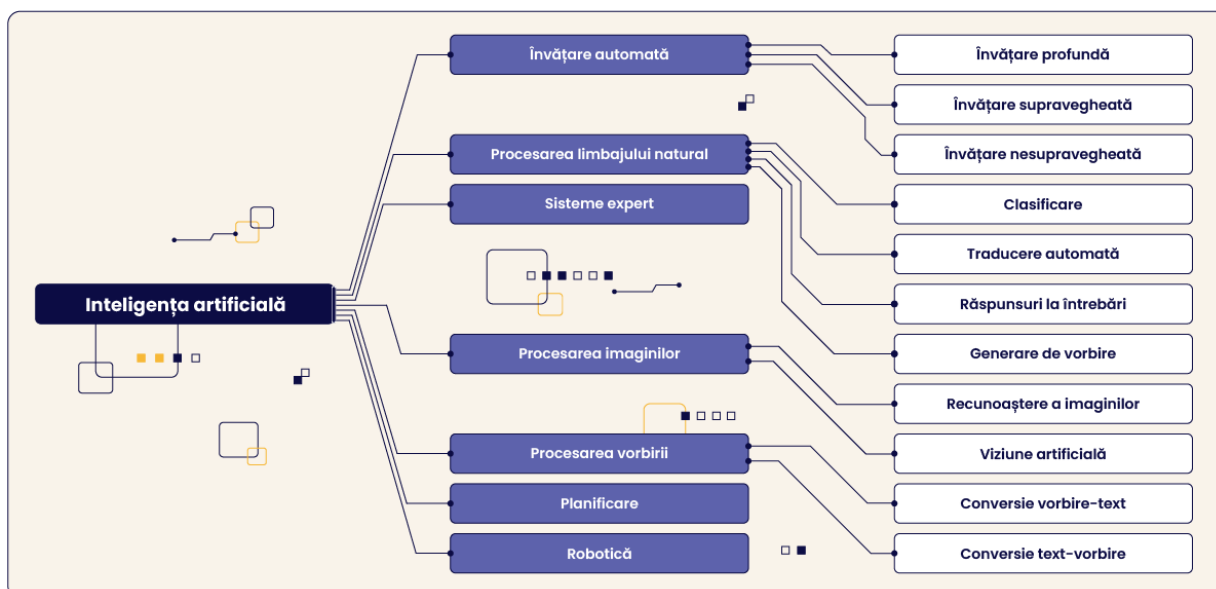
Inteligența artificială

Învățare automată

Procesarea limbajului natural

Sisteme expert

Procesarea imaginilor

Procesarea vorbirii

Planificare

Robotică

Învățare profundă

Învățare supravegheată

Învățare nesupravegheată

Clasificare

Traducere automată

Răspunsuri la întrebări

Generare de vorbire

Recunoaștere a imaginilor

Viziune artificială

Conversie vorbire-text

Conversie text-vorbire